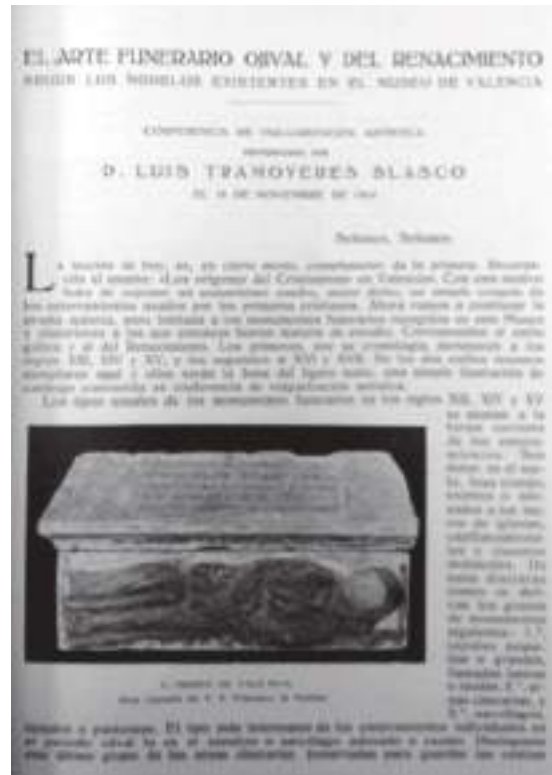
EL ARTE FUNERARIO OJIVAL Y DEL RENACIMIENTO
SEGÚN LOS MODELOS EXISTENTES EN EL MUSEO DE VALENCIA

CONFERENCIA DE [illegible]

D. LUIS TRAMOYERES BLASCO

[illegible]

Señoras, Señores:

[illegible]

Los tipos usuales de los monumentos funerarios en los siglos XIII, XIV y XV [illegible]

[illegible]

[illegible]